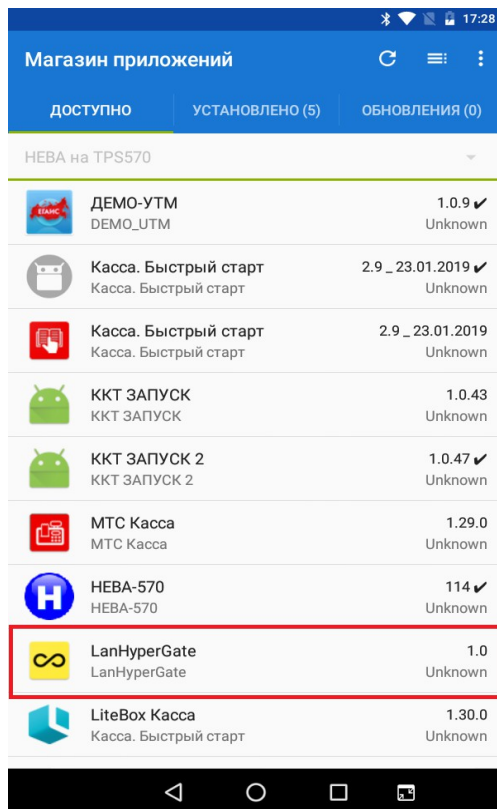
17:28

Магазин приложений

ДОСТУПНО | УСТАНОВЛЕНО (5) | ОБНОВЛЕНИЯ (0)

НЕВА на TPS570

ЕГАИС
ДЕМО-УТМ
DEMO_UTM
1.0.9 ✔
Unknown

Касса. Быстрый старт
Касса. Быстрый старт
2.9 _ 23.01.2019 ✔
Unknown

Касса. Быстрый старт
Касса. Быстрый старт
2.9 _ 23.01.2019
Unknown

ККТ ЗАПУСК
ККТ ЗАПУСК
1.0.43
Unknown

ККТ ЗАПУСК 2
ККТ ЗАПУСК 2
1.0.47 ✔
Unknown

МТС Касса
МТС Касса
1.29.0
Unknown

НЕВА-570
НЕВА-570
114 ✔
Unknown

LanHyperGate
LanHyperGate
1.0
Unknown

LiteBox Касса
Касса. Быстрый старт
1.30.0
Unknown